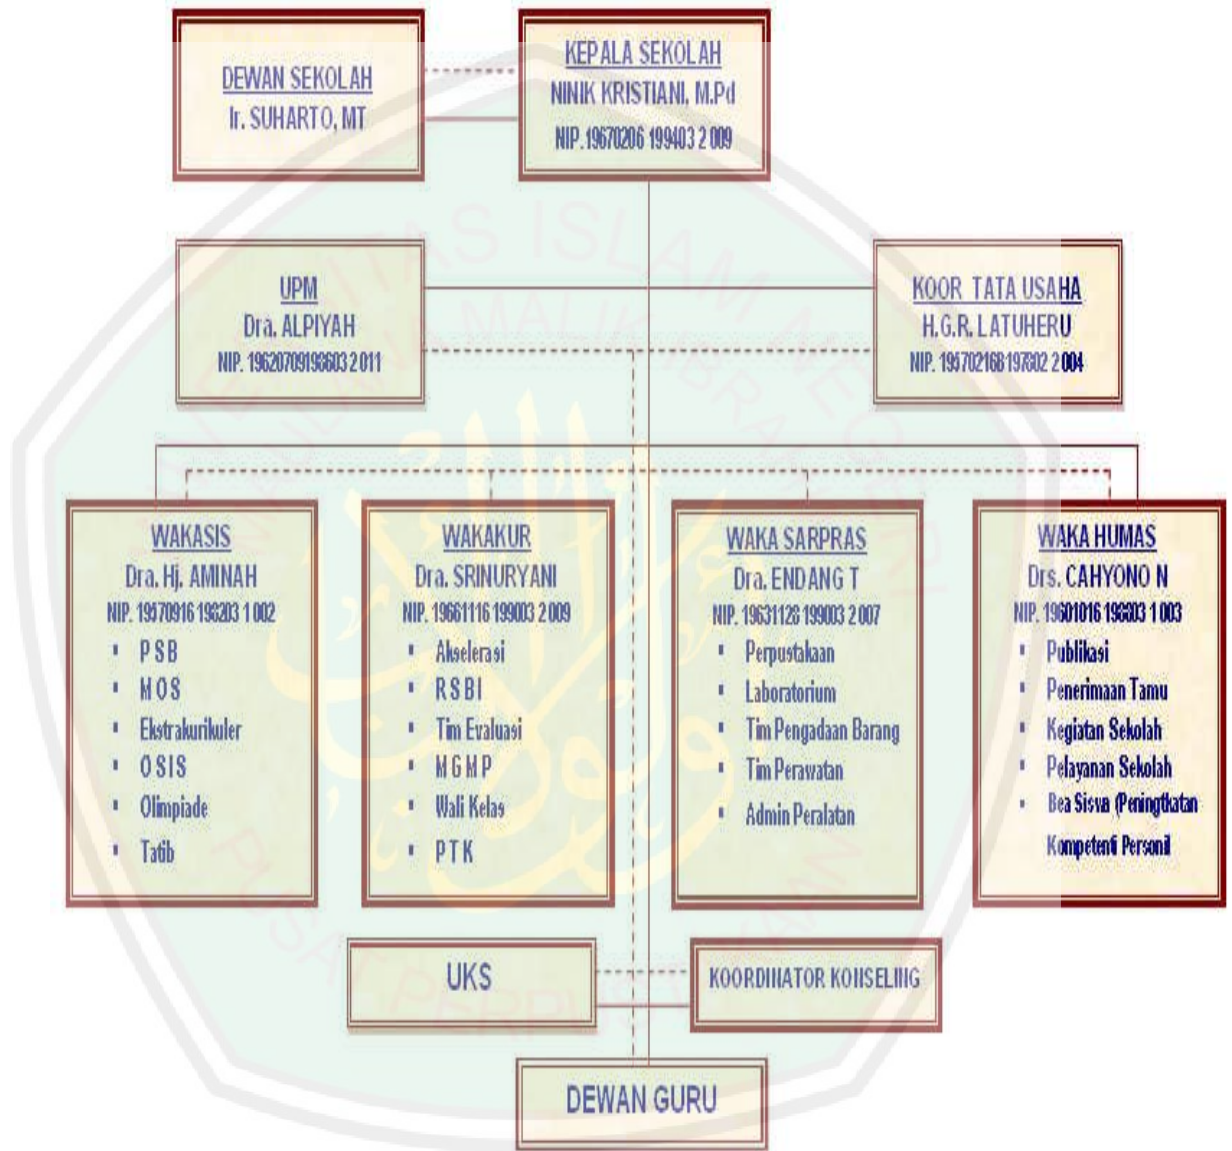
DEWAN SEKOLAH
Ir. SUHARTO, MT

KEPALA SEKOLAH
NINIK KRISTIANI, M.Pd
NIP. 19670206 199403 2 009

UPM
Dra. ALPIYAH
NIP. 19620709198603 2 011

KOOR TATA USAHA
H.G.R. LATUHERU
NIP. 196702168197802 2 004

WAKASIS
Dra. Hj. AMINAH
NIP. 19570916 198203 1 002
- PSB
- MOS
- Ekstrakurikuler
- OSIS
- Olimpiade
- Tatib

WAKAKUR
Dra. SRINURYANI
NIP. 19661116 199003 2 009
- Akselerasi
- RSBI
- Tim Evaluasi
- MGMP
- Wali Kelas
- PTK

WAKA SARPRAS
Dra. ENDANG T
NIP. 19631128 199003 2 007
- Perpustakaan
- Laboratorium
- Tim Pengadaan Barang
- Tim Perawatan
- Admin Peralatan

WAKA HUMAS
Drs. CAHYONO N
NIP. 19601016 198603 1 003
- Publikasi
- Penerimaan Tamu
- Kegiatan Sekolah
- Pelayanan Sekolah
- Bea Siswa (Peningkatan Kompetensi Personil

UKS

KOORDINATOR KONSELING

DEWAN GURU